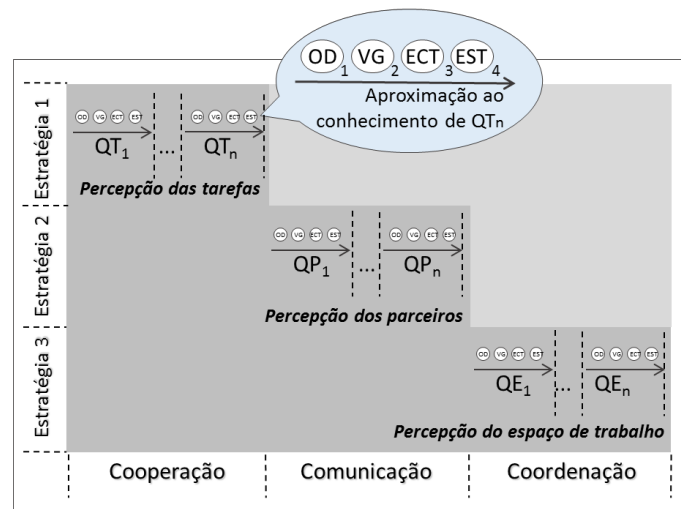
OD$_1$ VG$_2$ ECT$_3$ EST$_4$
Aproximação ao conhecimento de QT$_n$

Estratégia 1
OD VG ECT EST
QT$_1$ ... QT$_n$
Percepção das tarefas

Estratégia 2
OD VG ECT EST
QP$_1$ ... QP$_n$
Percepção dos parceiros

Estratégia 3
OD VG ECT EST
QE$_1$ ... QE$_n$
Percepção do espaço de trabalho

Cooperação
Comunicação
Coordenação